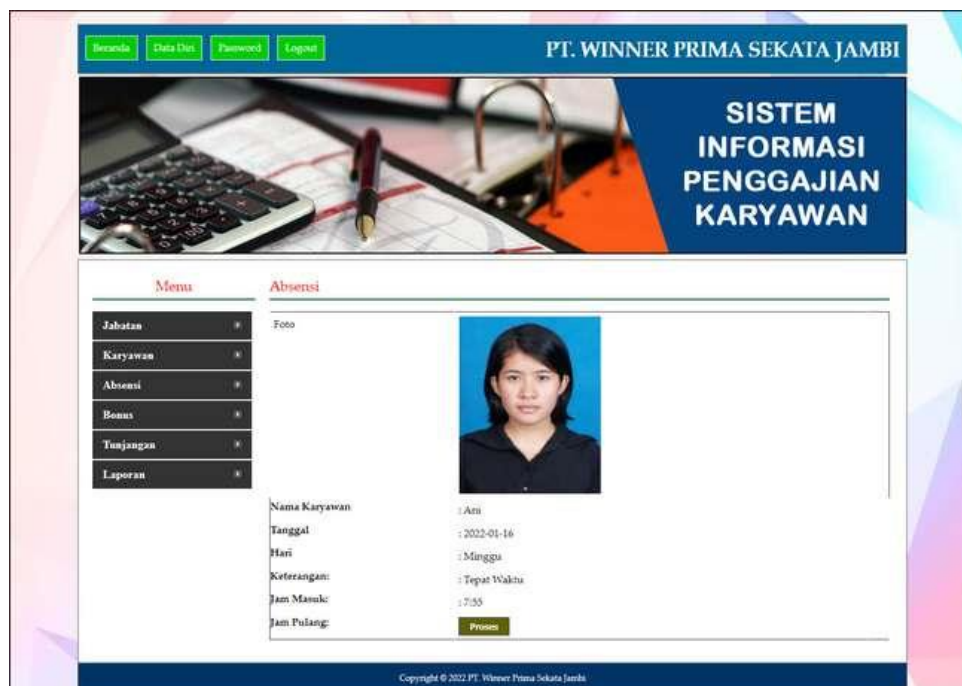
Beranda Data Diri Password Logout

PT. WINNER PRIMA SEKATA JAMBI

SISTEM INFORMASI PENGGAJIAN KARYAWAN

Menu

Jabatan
Karyawan
Absensi
Bonus
Tunjangan
Laporan

Absensi

| Foto | |
|---|---|
| Nama Karyawan | : Ani |
| Tanggal | : 2022-01-16 |
| Hari | : Minggu |
| Keterangan: | : Tepat Waktu |
| Jam Masuk: | : 7:55 |
| Jam Pulang: | Proses |

Copyright © 2022 PT. Winner Prima Sekata Jambi